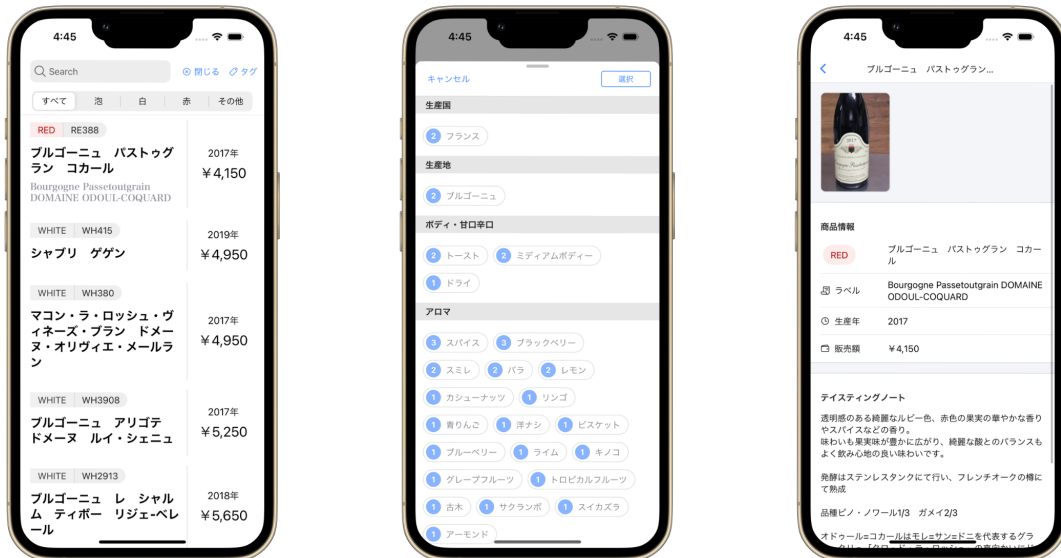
4:45

Search
閉じる タグ

すべて 泡 白 赤 その他

RED RE388
ブルゴーニュ パストゥグラン コカール
Bourgogne Passetoutgrain DOMAINE ODOUL-COQUARD
2017年
￥4,150

WHITE WH415
シャブリ ゲゲン
2019年
￥4,950

WHITE WH380
マコン・ラ・ロッシュ・ヴィネーズ・ブラン ドメーヌ・オリヴィエ・メールラン
2017年
￥4,950

WHITE WH3908
ブルゴーニュ アリゴテ ドメーヌ ルイ・シェニュ
2017年
￥5,250

WHITE WH2913
ブルゴーニュ レ シャルム ティボー リジェ-ベレール
2018年
￥5,650

4:45

キャンセル
選択

生産国
2 フランス

生産地
2 ブルゴーニュ

ボディ・甘口辛口
2 トースト 2 ミディアムボディー
1 ドライ

アロマ
3 スパイス 3 ブラックベリー
2 スミレ 2 バラ 2 レモン
1 カシューナッツ 1 リンゴ
1 青りんご 1 洋ナシ 1 ビスケット
1 ブルーベリー 1 ライム 1 キノコ
1 グレープフルーツ 1 トロピカルフルーツ
1 古木 1 サクランボ 1 スイカズラ
1 アーモンド

4:45

ブルゴーニュ パストゥグラン...

商品情報
RED ブルゴーニュ パストゥグラン コカール
ラベル Bourgogne Passetoutgrain DOMAINE ODOUL-COQUARD
生産年 2017
販売額 ￥4,150

テイスティングノート
透明感のある綺麗なルビー色、赤色の果実の華やかな香りやスパイスなどの香り。
味わいも果実味が豊かに広がり、綺麗な酸とのバランスもよく飲み心地の良い味わいです。

発酵はステンレスタンクにて行い、フレンチオークの樽にて熟成

品種ピノ・ノワール1/3 ガメイ2/3

オドゥール=コカールはモレ=サン=ドニを代表するグラ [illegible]